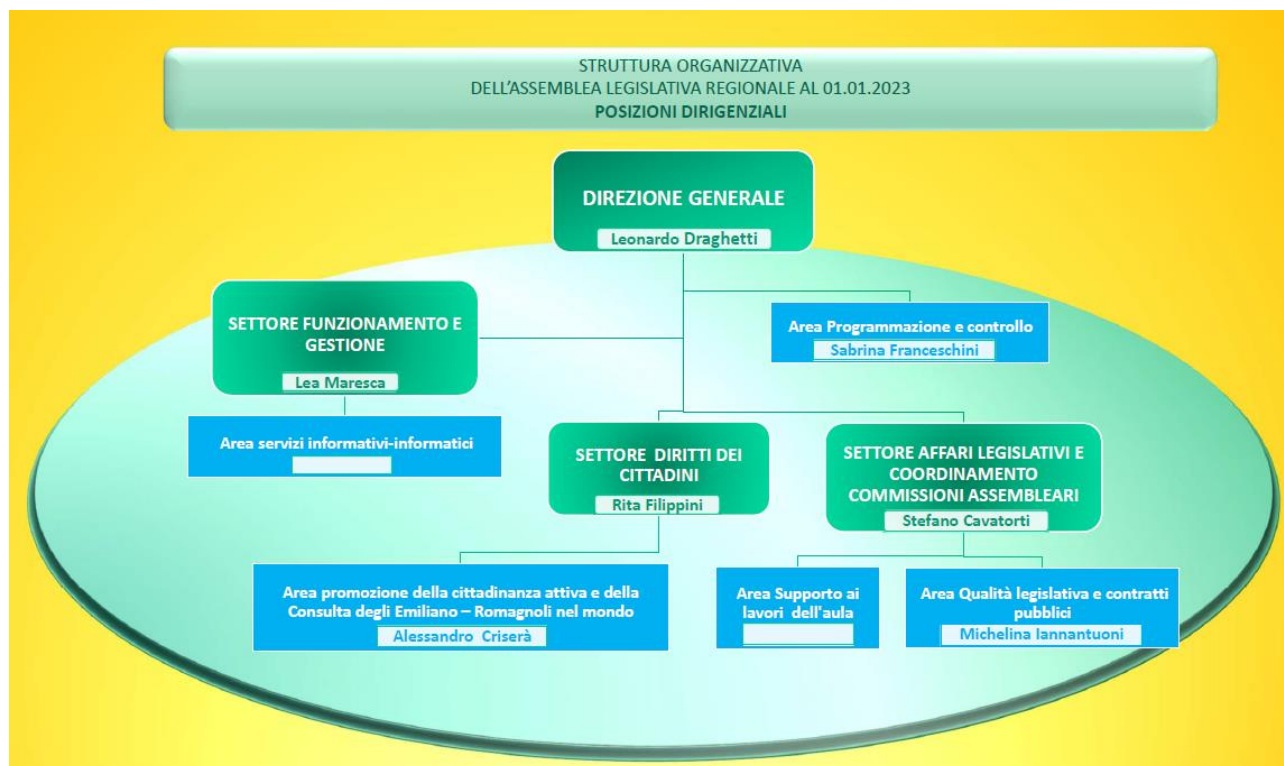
STRUTTURA ORGANIZZATIVA
DELL'ASSEMBLEA LEGISLATIVA REGIONALE AL 01.01.2023
POSIZIONI DIRIGENZIALI

DIREZIONE GENERALE
Leonardo Draghetti

SETTORE FUNZIONAMENTO E GESTIONE
Lea Maresca

Area Programmazione e controllo
Sabrina Franceschini

Area servizi informativi-informatici

SETTORE DIRITTI DEI CITTADINI
Rita Filippini

SETTORE AFFARI LEGISLATIVI E COORDINAMENTO COMMISSIONI ASSEMBLEARI
Stefano Cavatorti

Area promozione della cittadinanza attiva e della Consulta degli Emiliano – Romagnoli nel mondo
Alessandro Criserà

Area Supporto ai lavori dell'aula

Area Qualità legislativa e contratti pubblici
Michelina Iannantuoni